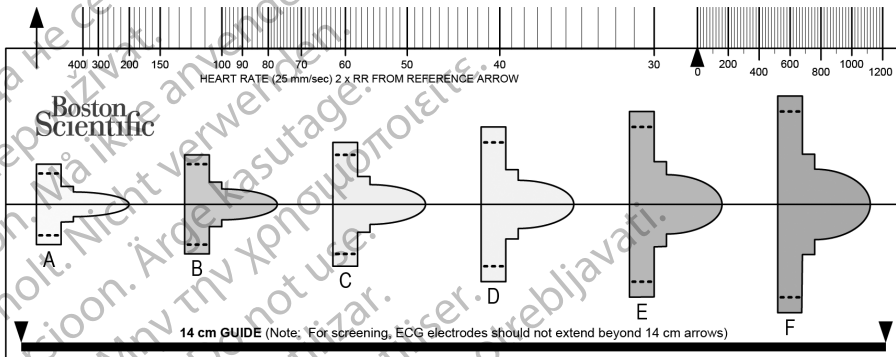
400 300 200 150 100 90 80 70 60 50 40 30

HEART RATE (25 mm/sec) 2 x RR FROM REFERENCE ARROW

0 200 400 600 800 1000 1200

Boston Scientific

A B C D E F

14 cm GUIDE (Note: For screening, ECG electrodes should not extend beyond 14 cm arrows)

Nicht verwenden. Ärge kasutage. Μην την χρησιμοποιείτε. Må ikke anvendes. Do not use. Não utilizar. Nepoužívat. Ne használja! Version périmée. Utdatert versjon. Aegunud versioon. Zastaralá verze. Elavult verzió. Neuporabljavati.